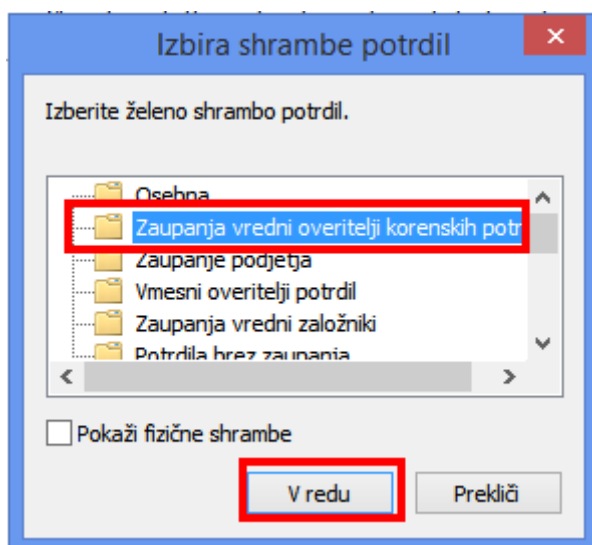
Izbira shrambe potrdil

Izberite želeno shrambo potrdil.

Osebna
Zaupanja vredni overitelji korenskih potr
Zaupanje podjetja
Vmesni overitelji potrdil
Zaupanja vredni založniki
Potrdila brez zaupanja

Pokaži fizične shrambe

V redu
Prekliči